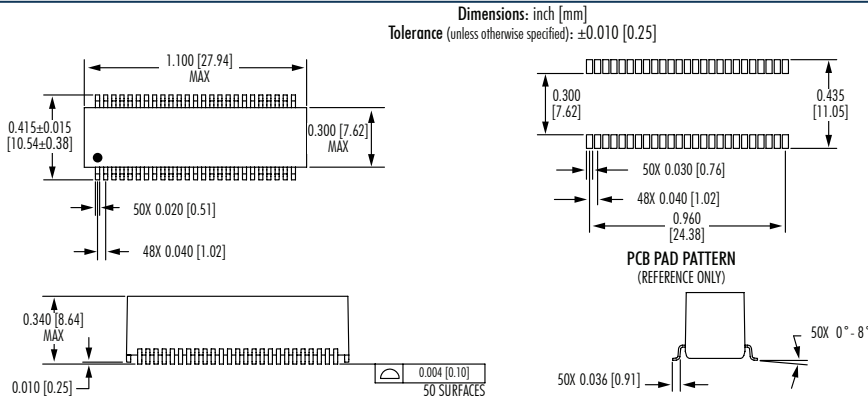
Dimensions: inch [mm]
Tolerance (unless otherwise specified): ±0.010 [0.25]

1.100 [27.94]
MAX

0.415±0.015
[10.54±0.38]

0.300 [7.62]
MAX

50X 0.020 [0.51]

48X 0.040 [1.02]

0.300
[7.62]

0.435
[11.05]

50X 0.030 [0.76]

48X 0.040 [1.02]

0.960
[24.38]

PCB PAD PATTERN
(REFERENCE ONLY)

0.340 [8.64]
MAX

0.010 [0.25]

0.004 [0.10]
50 SURFACES

50X 0.036 [0.91]

50X 0° - 8°